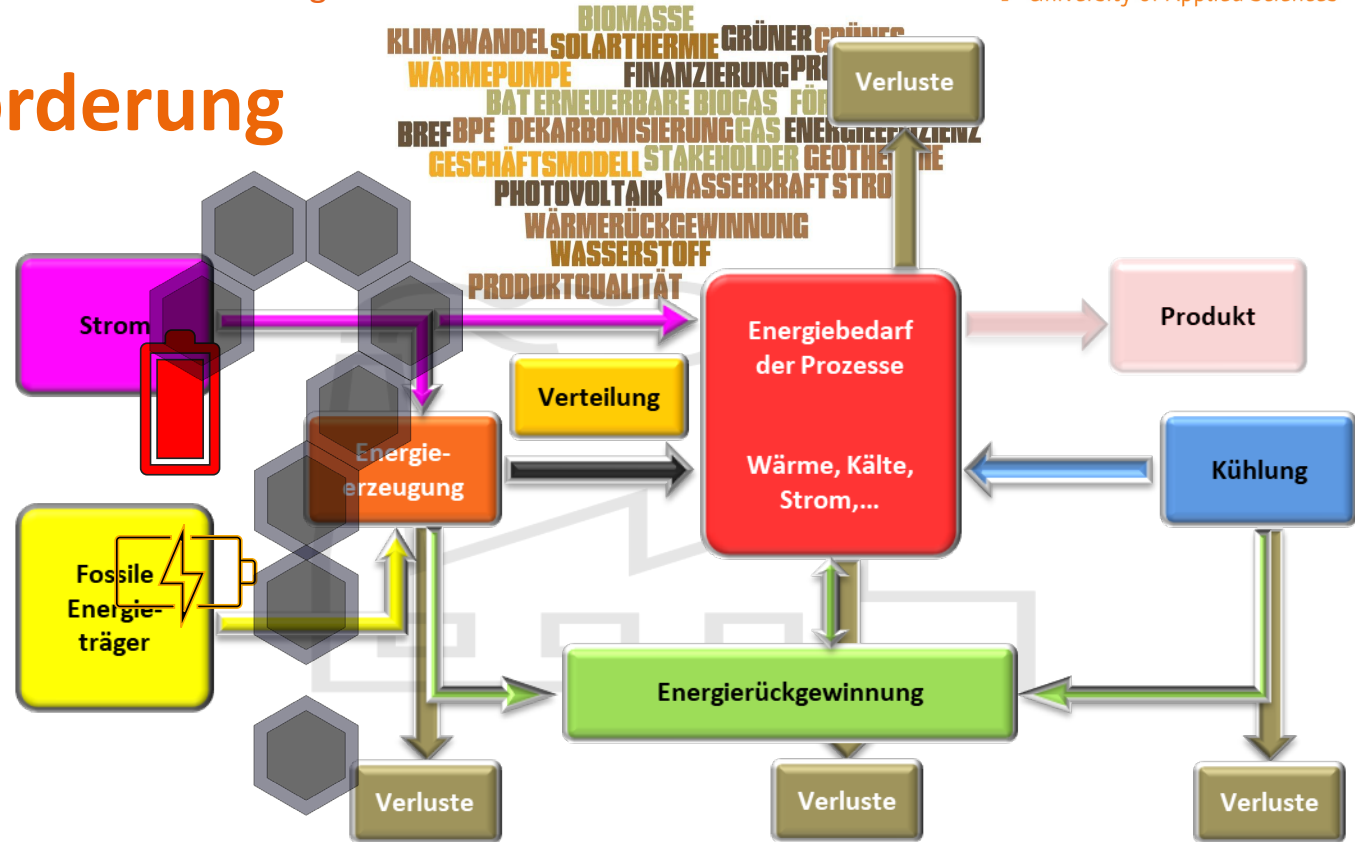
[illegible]g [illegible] University of Applied Sciences

orderung

BIOMASSE
KLIMAWANDEL SOLARTHERMIE GRÜNER GRÜNES
WÄRMEPUMPE FINANZIERUNG PRO
BAT ERNEUERBARE BIOGAS FÖR
BREF BPE DEKARBONISIERUNG GAS ENERGIEEFFIZIENZ
GESCHÄFTSMODELL STAKEHOLDER GEOTHERMIE
PHOTOVOLTAIK WASSERKRAFT STRO
WÄRMERÜCKGEWINNUNG
WASSERSTOFF
PRODUKTQUALITÄT

Verluste

Strom

Energiebedarf der Prozesse

Wärme, Kälte, Strom,...

Produkt

Verteilung

Energieerzeugung

Kühlung

Fossile Energieträger

Energierückgewinnung

Verluste

Verluste

Verluste